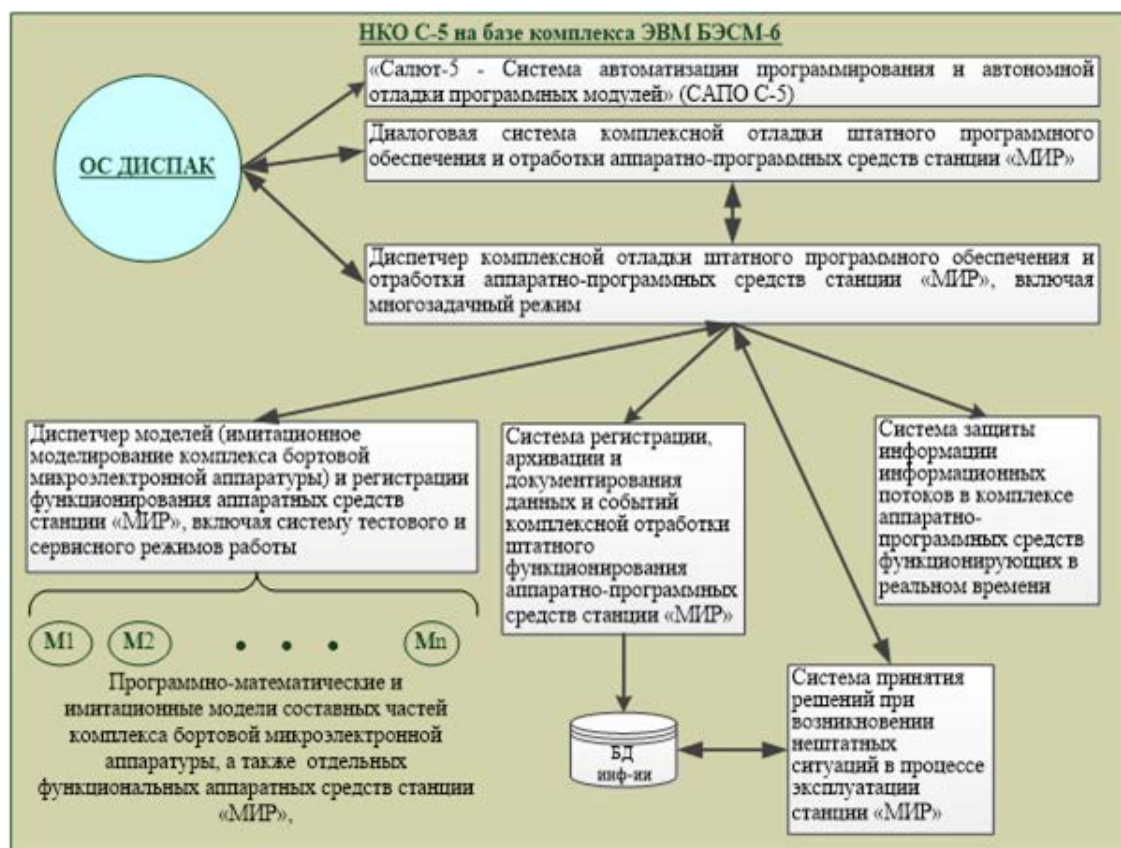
НКО С-5 на базе комплекса ЭВМ БЭСМ-6

ОС ДИСПАК

«Салют-5 - Система автоматизации программирования и автономной отладки программных модулей» (САПО С-5)

Диалоговая система комплексной отладки штатного программного обеспечения и отработки аппаратно-программных средств станции «МИР»

Диспетчер комплексной отладки штатного программного обеспечения и отработки аппаратно-программных средств станции «МИР», включая многозадачный режим

Диспетчер моделей (имитационное моделирование комплекса бортовой микроэлектронной аппаратуры) и регистрации функционирования аппаратных средств станции «МИР», включая систему тестового и сервисного режимов работы

M1 M2 • • • Mn

Программно-математические и имитационные модели составных частей комплекса бортовой микроэлектронной аппаратуры, а также отдельных функциональных аппаратных средств станции «МИР»,

Система регистрации, архивации и документирования данных и событий комплексной отработки штатного функционирования аппаратно-программных средств станции «МИР»

БД инф-ии

Система защиты информации информационных потоков в комплексе аппаратно-программных средств функционирующих в реальном времени

Система принятия решений при возникновении нештатных ситуаций в процессе эксплуатации станции «МИР»